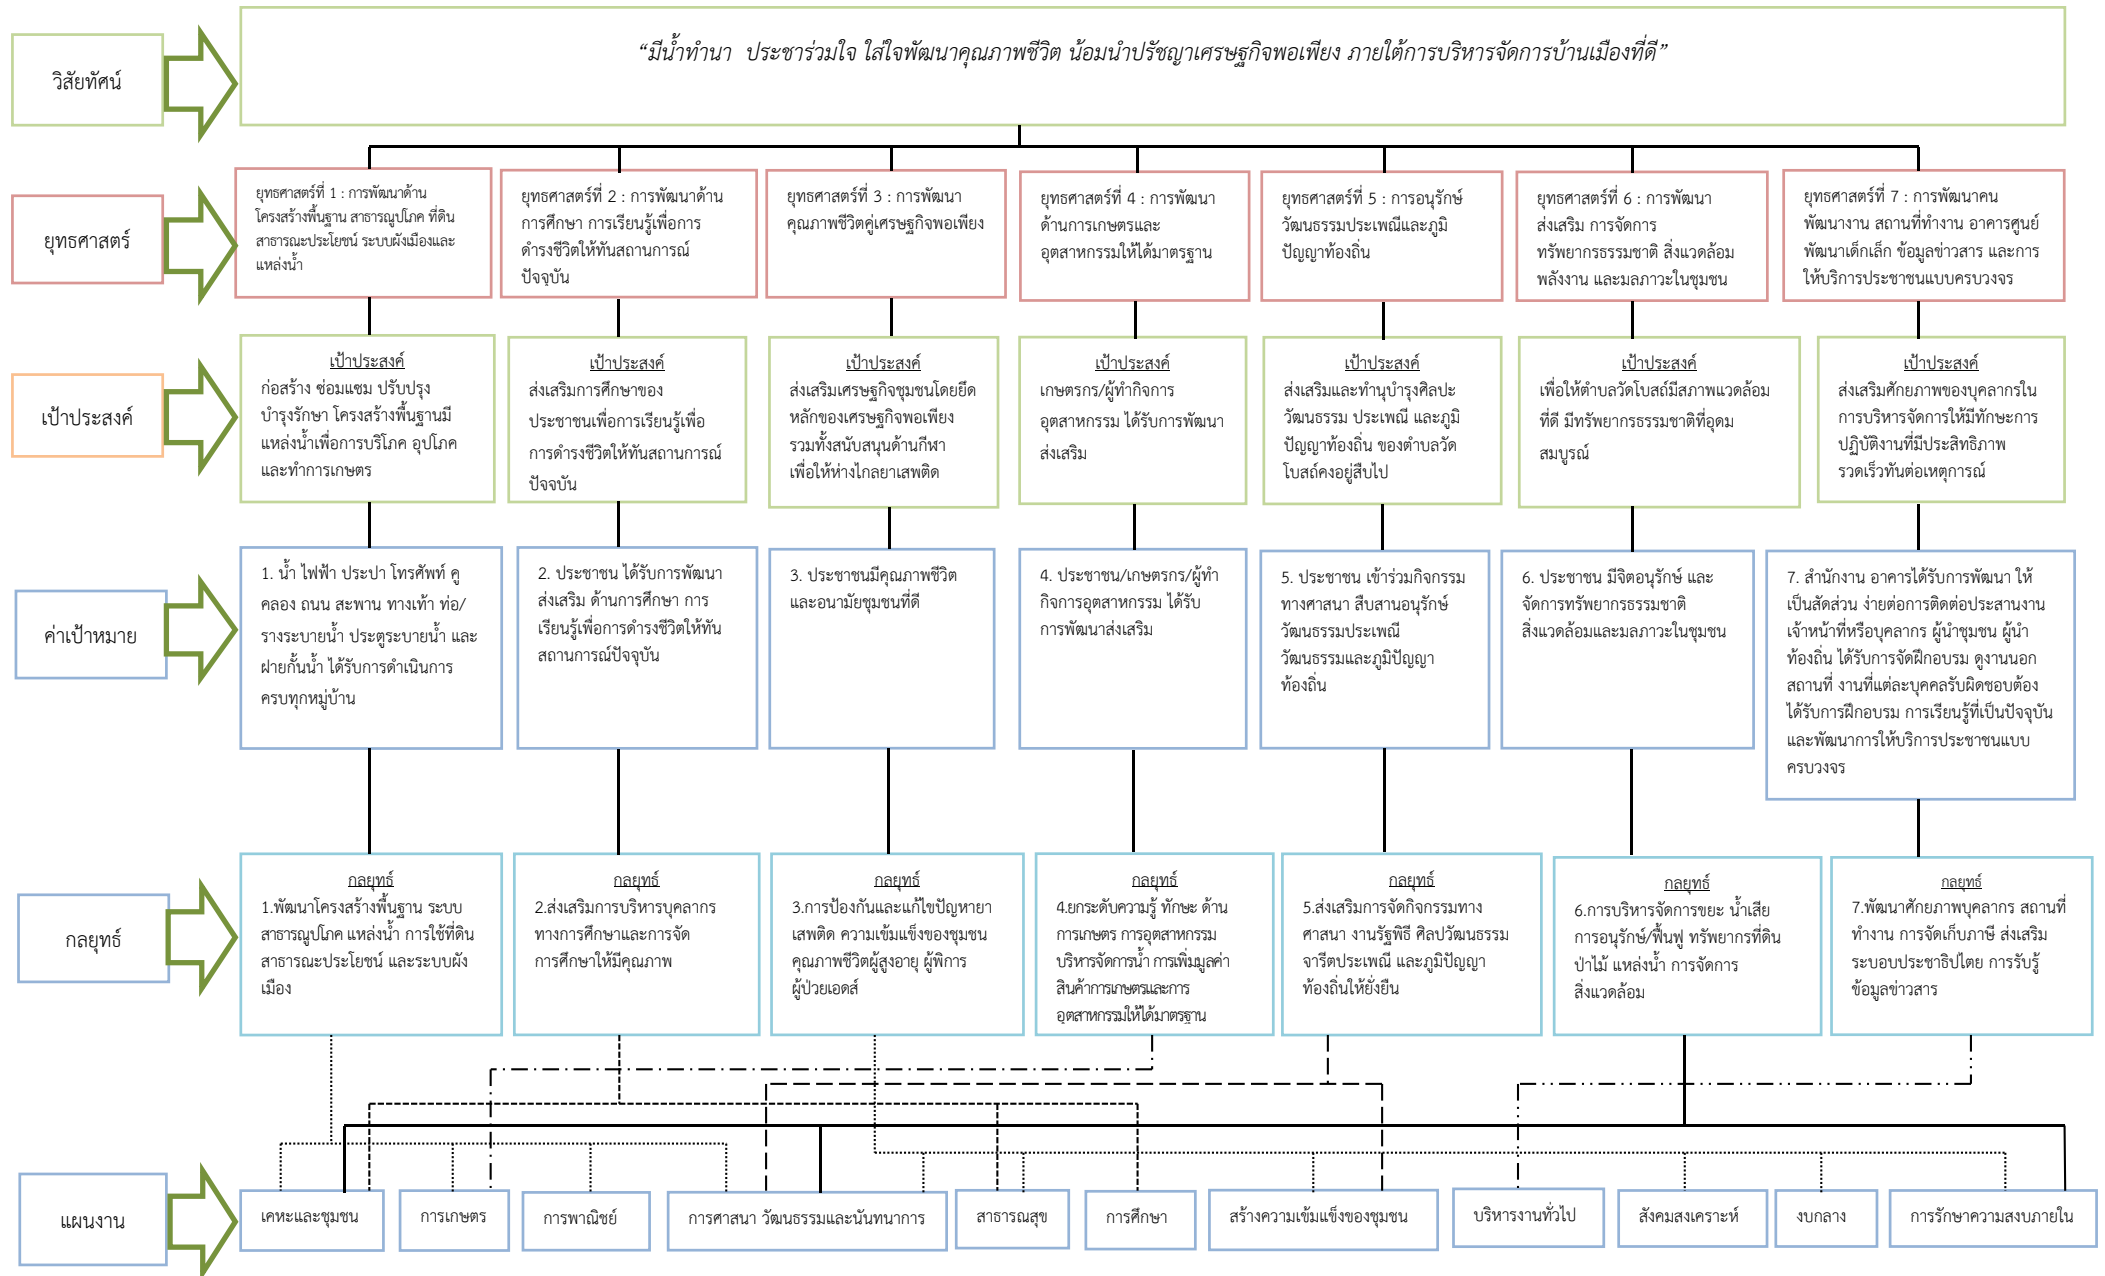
วิสัยทัศน์

"มีน้ำทำนา ประชาร่วมใจ ใส่ใจพัฒนาคุณภาพชีวิต น้อมนำปรัชญาเศรษฐกิจพอเพียง ภายใต้การบริหารจัดการบ้านเมืองที่ดี"

ยุทธศาสตร์

ยุทธศาสตร์ที่ 1 : การพัฒนาด้านโครงสร้างพื้นฐาน สาธารณูปโภค ที่ดินสาธารณะประโยชน์ ระบบผังเมืองและแหล่งน้ำ

ยุทธศาสตร์ที่ 2 : การพัฒนาด้านการศึกษา การเรียนรู้เพื่อการดำรงชีวิตให้ทันสถานการณ์ปัจจุบัน

ยุทธศาสตร์ที่ 3 : การพัฒนาคุณภาพชีวิตคู่เศรษฐกิจพอเพียง

ยุทธศาสตร์ที่ 4 : การพัฒนาด้านการเกษตรและอุตสาหกรรมให้ได้มาตรฐาน

ยุทธศาสตร์ที่ 5 : การอนุรักษ์วัฒนธรรมประเพณีและภูมิปัญญาท้องถิ่น

ยุทธศาสตร์ที่ 6 : การพัฒนาส่งเสริม การจัดการทรัพยากรธรรมชาติ สิ่งแวดล้อม พลังงาน และมลภาวะในชุมชน

ยุทธศาสตร์ที่ 7 : การพัฒนาคนพัฒนางาน สถานที่ทำงาน อาคารศูนย์พัฒนาเด็กเล็ก ข้อมูลข่าวสาร และการให้บริการประชาชนแบบครบวงจร

เป้าประสงค์

เป้าประสงค์
ก่อสร้าง ซ่อมแซม ปรับปรุง บำรุงรักษา โครงสร้างพื้นฐานมีแหล่งน้ำเพื่อการบริโภค อุปโภค และทำการเกษตร

เป้าประสงค์
ส่งเสริมการศึกษาของประชาชนเพื่อการเรียนรู้เพื่อการดำรงชีวิตให้ทันสถานการณ์ปัจจุบัน

เป้าประสงค์
ส่งเสริมเศรษฐกิจชุมชนโดยยึดหลักของเศรษฐกิจพอเพียง รวมทั้งสนับสนุนด้านกีฬาเพื่อให้ห่างไกลยาเสพติด

เป้าประสงค์
เกษตรกร/ผู้ทำกิจการอุตสาหกรรม ได้รับการพัฒนาส่งเสริม

เป้าประสงค์
ส่งเสริมและทำนุบำรุงศิลปะวัฒนธรรม ประเพณี และภูมิปัญญาท้องถิ่น ของตำบลวัดโบสถ์คงอยู่สืบไป

เป้าประสงค์
เพื่อให้ตำบลวัดโบสถ์มีสภาพแวดล้อมที่ดี มีทรัพยากรธรรมชาติที่อุดมสมบูรณ์

เป้าประสงค์
ส่งเสริมศักยภาพของบุคลากรในการบริหารจัดการให้มีทักษะการปฏิบัติงานที่มีประสิทธิภาพ รวดเร็วทันต่อเหตุการณ์

ค่าเป้าหมาย

1. น้ำ ไฟฟ้า ประปา โทรศัพท์ คูคลอง ถนน สะพาน ทางเท้า ท่อ/รางระบายน้ำ ประตูระบายน้ำ และฝายกั้นน้ำ ได้รับการดำเนินการครบทุกหมู่บ้าน

2. ประชาชน ได้รับการพัฒนาส่งเสริม ด้านการศึกษา การเรียนรู้เพื่อการดำรงชีวิตให้ทันสถานการณ์ปัจจุบัน

3. ประชาชนมีคุณภาพชีวิตและอนามัยชุมชนที่ดี

4. ประชาชน/เกษตรกร/ผู้ทำกิจการอุตสาหกรรม ได้รับการพัฒนาส่งเสริม

5. ประชาชน เข้าร่วมกิจกรรมทางศาสนา สืบสานอนุรักษ์วัฒนธรรมประเพณี วัฒนธรรมและภูมิปัญญาท้องถิ่น

6. ประชาชน มีจิตอนุรักษ์ และจัดการทรัพยากรธรรมชาติ สิ่งแวดล้อมและมลภาวะในชุมชน

7. สำนักงาน อาคารได้รับการพัฒนา ให้เป็นสัดส่วน ง่ายต่อการติดต่อประสานงาน เจ้าหน้าที่หรือบุคลากร ผู้นำชุมชน ผู้นำท้องถิ่น ได้รับการจัดฝึกอบรม ดูงานนอกสถานที่ งานที่แต่ละบุคคลรับผิดชอบต้องได้รับการฝึกอบรม การเรียนรู้ที่เป็นปัจจุบัน และพัฒนาการให้บริการประชาชนแบบครบวงจร

กลยุทธ์

กลยุทธ์
1.พัฒนาโครงสร้างพื้นฐาน ระบบสาธารณูปโภค แหล่งน้ำ การใช้ที่ดินสาธารณะประโยชน์ และระบบผังเมือง

กลยุทธ์
2.ส่งเสริมการบริหารบุคลากรทางการศึกษาและการจัดการศึกษาให้มีคุณภาพ

กลยุทธ์
3.การป้องกันและแก้ไขปัญหายาเสพติด ความเข้มแข็งของชุมชน คุณภาพชีวิตผู้สูงอายุ ผู้พิการ ผู้ป่วยเอดส์

กลยุทธ์
4.ยกระดับความรู้ ทักษะ ด้านการเกษตร การอุตสาหกรรม บริหารจัดการน้ำ การเพิ่มมูลค่าสินค้าการเกษตรและการอุตสาหกรรมให้ได้มาตรฐาน

กลยุทธ์
5.ส่งเสริมการจัดกิจกรรมทางศาสนา งานรัฐพิธี ศิลปวัฒนธรรม จารีตประเพณี และภูมิปัญญาท้องถิ่นให้ยั่งยืน

กลยุทธ์
6.การบริหารจัดการขยะ น้ำเสีย การอนุรักษ์/ฟื้นฟู ทรัพยากรที่ดิน ป่าไม้ แหล่งน้ำ การจัดการสิ่งแวดล้อม

กลยุทธ์
7.พัฒนาศักยภาพบุคลากร สถานที่ทำงาน การจัดเก็บภาษี ส่งเสริมระบอบประชาธิปไตย การรับรู้ข้อมูลข่าวสาร

แผนงาน

เคหะและชุมชน | การเกษตร | การพาณิชย์ | การศาสนา วัฒนธรรมและนันทนาการ | สาธารณสุข | การศึกษา | สร้างความเข้มแข็งของชุมชน | บริหารงานทั่วไป | สังคมสงเคราะห์ | งบกลาง | การรักษาความสงบภายใน